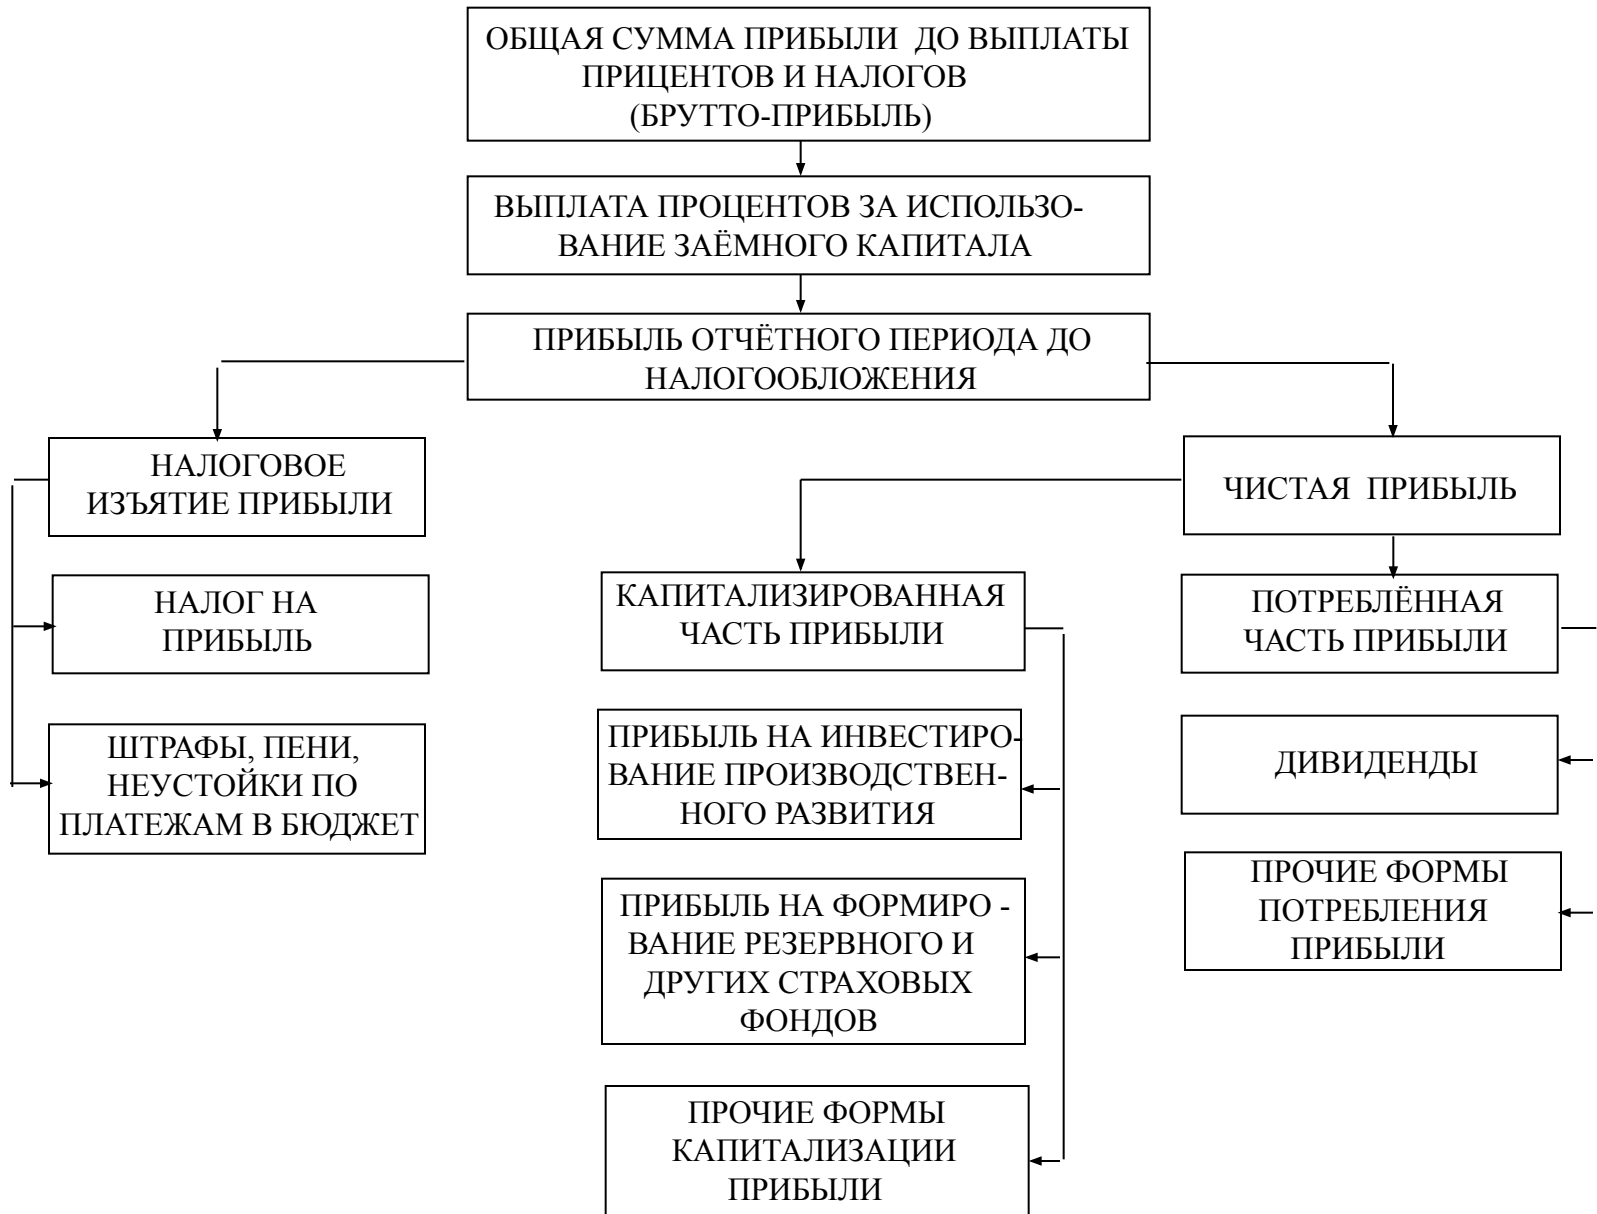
ОБЩАЯ СУММА ПРИБЫЛИ ДО ВЫПЛАТЫ ПРИЦЕНТОВ И НАЛОГОВ (БРУТТО-ПРИБЫЛЬ)

ВЫПЛАТА ПРОЦЕНТОВ ЗА ИСПОЛЬЗОВАНИЕ ЗАЁМНОГО КАПИТАЛА

ПРИБЫЛЬ ОТЧЁТНОГО ПЕРИОДА ДО НАЛОГООБЛОЖЕНИЯ

НАЛОГОВОЕ ИЗЪЯТИЕ ПРИБЫЛИ

НАЛОГ НА ПРИБЫЛЬ

ШТРАФЫ, ПЕНИ, НЕУСТОЙКИ ПО ПЛАТЕЖАМ В БЮДЖЕТ

ЧИСТАЯ ПРИБЫЛЬ

КАПИТАЛИЗИРОВАННАЯ ЧАСТЬ ПРИБЫЛИ

ПРИБЫЛЬ НА ИНВЕСТИРОВАНИЕ ПРОИЗВОДСТВЕННОГО РАЗВИТИЯ

ПРИБЫЛЬ НА ФОРМИРО - ВАНИЕ РЕЗЕРВНОГО И ДРУГИХ СТРАХОВЫХ ФОНДОВ

ПРОЧИЕ ФОРМЫ КАПИТАЛИЗАЦИИ ПРИБЫЛИ

ПОТРЕБЛЁННАЯ ЧАСТЬ ПРИБЫЛИ

ДИВИДЕНДЫ

ПРОЧИЕ ФОРМЫ ПОТРЕБЛЕНИЯ ПРИБЫЛИ